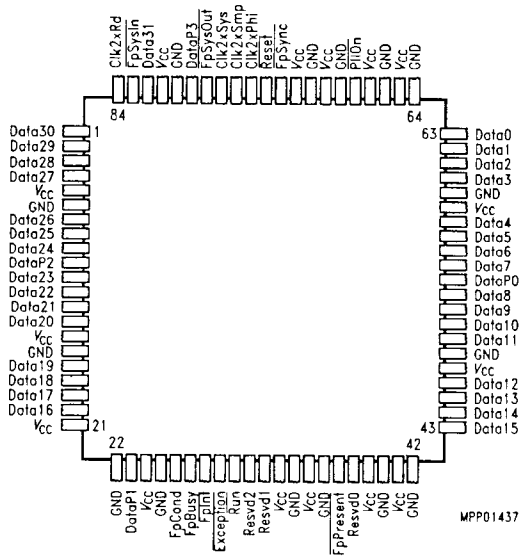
Clk2xRd
FpSysIn
Data31
$V_{CC}$
GND
DataP3
FpSysOut
Clk2xSys
Clk2xSmp
Clk2xPhi
Reset
FpSync
$V_{CC}$
GND
$V_{CC}$
GND
PllOn
$V_{CC}$
GND
$V_{CC}$
GND

84
64
1
63
21
22
42
43

Data30
Data29
Data28
Data27
$V_{CC}$
GND
Data26
Data25
Data24
DataP2
Data23
Data22
Data21
Data20
$V_{CC}$
GND
Data19
Data18
Data17
Data16
$V_{CC}$

Data0
Data1
Data2
Data3
GND
$V_{CC}$
Data4
Data5
Data6
Data7
DataP0
Data8
Data9
Data10
Data11
GND
$V_{CC}$
Data12
Data13
Data14
Data15

GND
DataP1
$V_{CC}$
GND
FpCond
FpBusy
FpInt
Exception
Run
Resvd2
Resvd1
$V_{CC}$
GND
GND
FpPresent
Resvd0
$V_{CC}$
GND
$V_{CC}$
GND

MPP01437